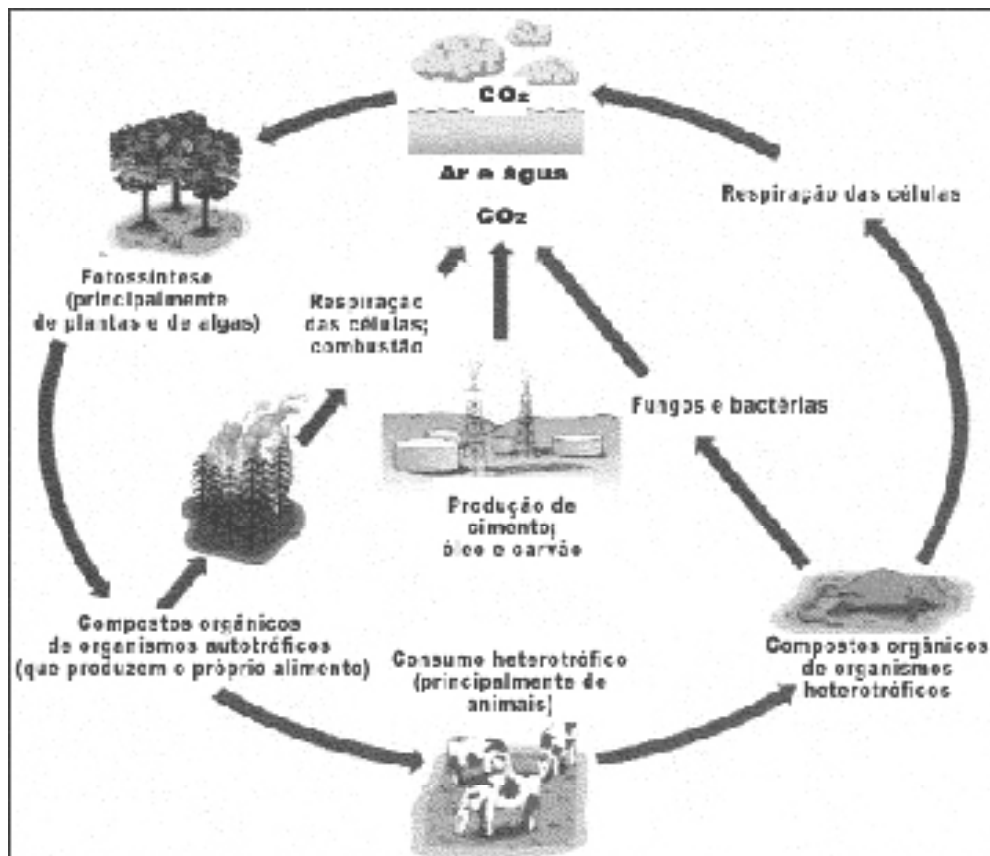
$CO_2$

Ar e água

$CO_2$

Respiração das células

Fotossíntese (principalmente de plantas e de algas)

Respiração das células; combustão

Fungos e bactérias

Produção de cimento; óleo e carvão

Compostos orgânicos de organismos autotróficos (que produzem o próprio alimento)

Consumo heterotrófico (principalmente de animais)

Compostos orgânicos de organismos heterotróficos